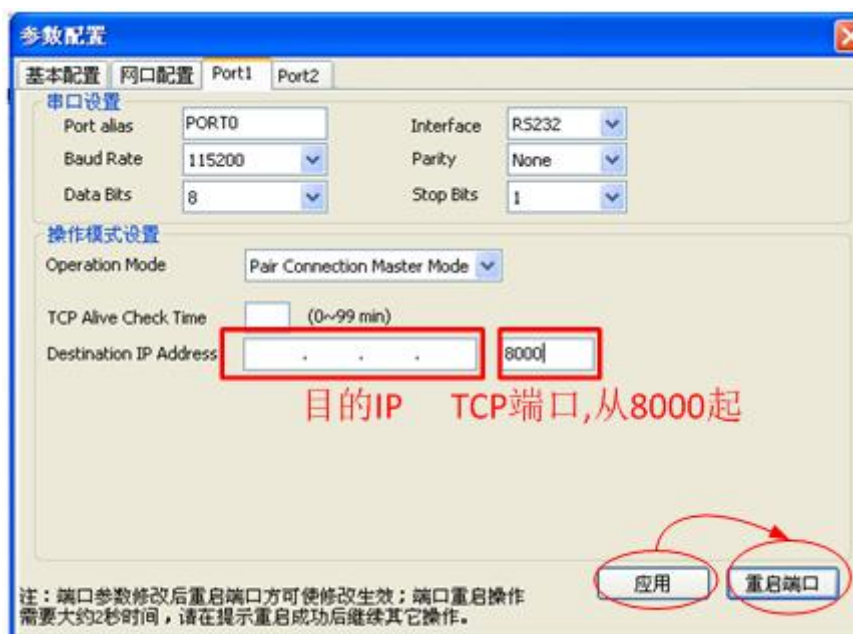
参数配置

基本配置 网口配置 Port1 Port2

串口设置

Port alias PORT0

Interface RS232

Baud Rate 115200

Parity None

Data Bits 8

Stop Bits 1

操作模式设置

Operation Mode Pair Connection Master Mode

TCP Alive Check Time (0~99 min)

Destination IP Address . . . 8000

目的IP TCP端口,从8000起

注：端口参数修改后重启端口方可使修改生效；端口重启操作需要大约2秒时间，请在提示重启成功后继续其它操作。

应用 重启端口